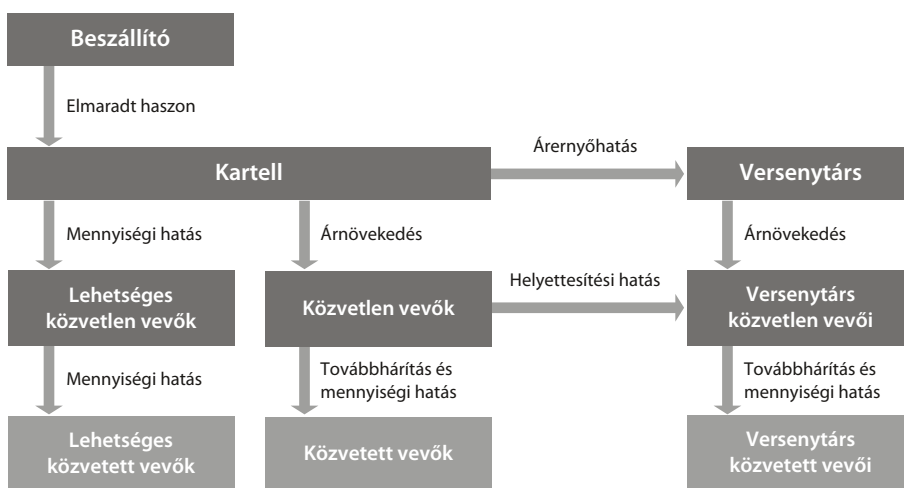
Beszállító

Elmaradt haszon

Kartell

Árernyőhatás

Versenytárs

Mennyiségi hatás

Árnövekedés

Árnövekedés

Lehetséges közvetlen vevők

Közvetlen vevők

Helyettesítési hatás

Versenytárs közvetlen vevői

Mennyiségi hatás

Továbbhárítás és mennyiségi hatás

Továbbhárítás és mennyiségi hatás

Lehetséges közvetett vevők

Közvetett vevők

Versenytárs közvetett vevői